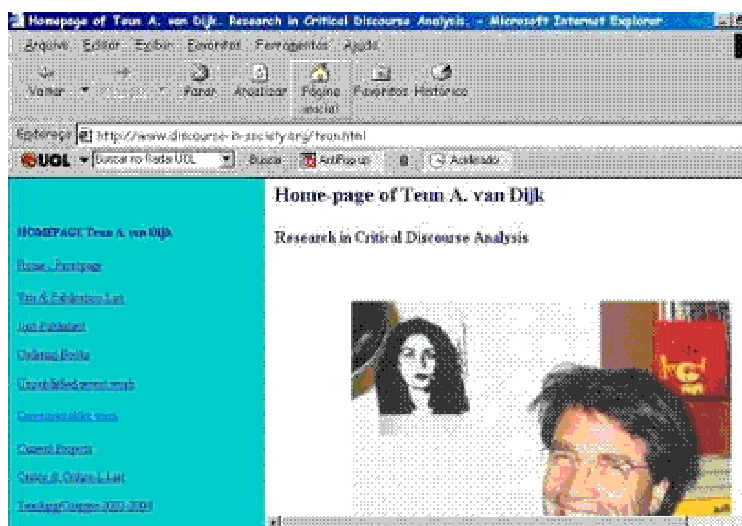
Homepage of Teun A. van Dijk. Research in Critical Discourse Analysis. - Microsoft Internet Explorer

Arquivo Editar Exibir Favoritos Ferramentas Ajuda

Voltar Avançar Parar Atualizar Página inicial Favoritos Histórico

Endereço http://www.discourse-in-society.org/teun.html

UOL Buscar no Radar UOL Busca AntiPop-up Acelerado

HOMEPAGE Teun A. van Dijk

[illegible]

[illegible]

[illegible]

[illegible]

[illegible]

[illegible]

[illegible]

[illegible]

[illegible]

Home-page of Teun A. van Dijk

Research in Critical Discourse Analysis